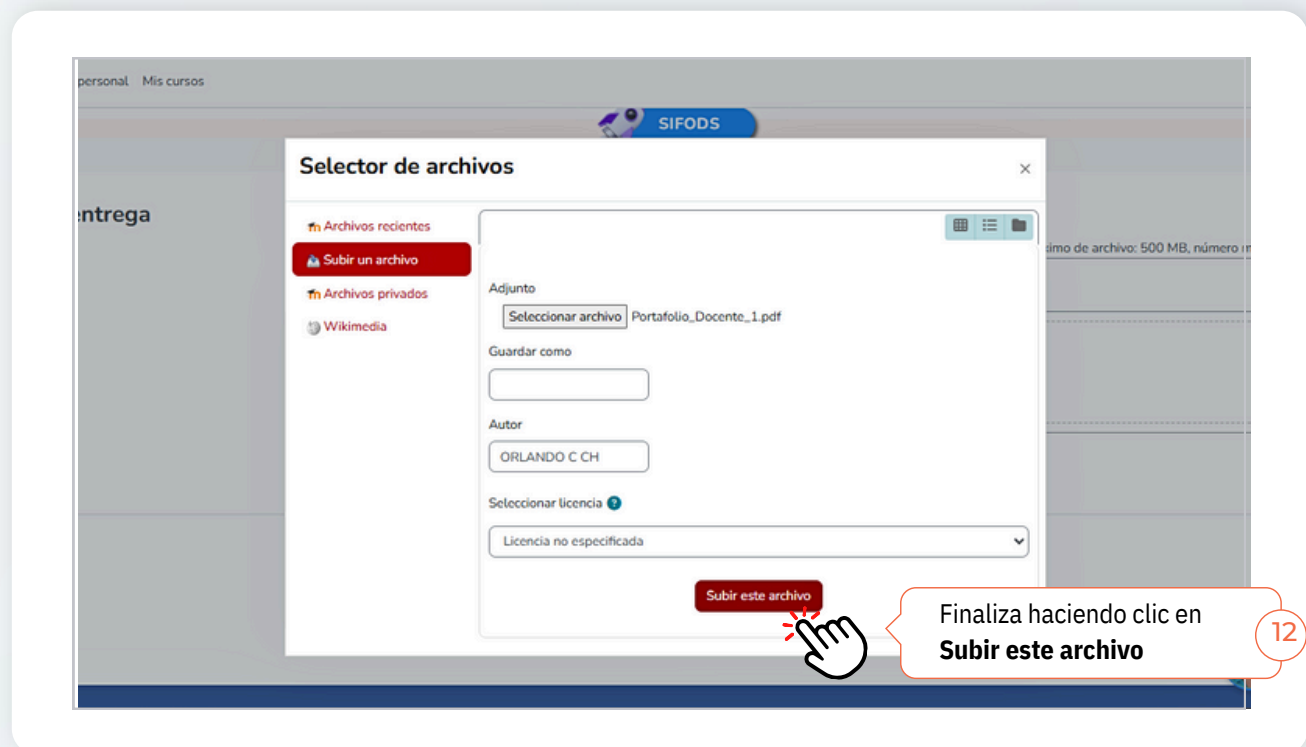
personal Mis cursos

SIFODS

entrega

ximo de archivo: 500 MB, número m

Selector de archivos

×

Archivos recientes

Subir un archivo

Archivos privados

Wikimedia

Adjunto

Seleccionar archivo Portafolio_Docente_1.pdf

Guardar como

Autor

ORLANDO C CH

Seleccionar licencia

Licencia no especificada

Subir este archivo

Finaliza haciendo clic en **Subir este archivo**

12